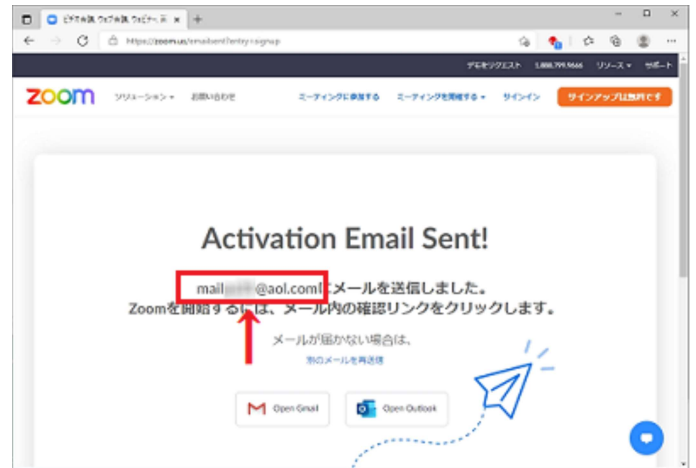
ビデオ会議, ウェブ会議, ウェビナー, 画

https://zoom.us/emailsent?entry=signup

デモをリクエスト 1.888.799.9666 リソース サポート

zoom ソリューション お問い合わせ ミーティングに参加する ミーティングを開催する サインイン サインアップは無料です

Activation Email Sent!

mail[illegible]@aol.comにメールを送信しました。
Zoomを開始するには、メール内の確認リンクをクリックします。

メールが届かない場合は、
別のメールを再送信

Open Gmail

Open Outlook